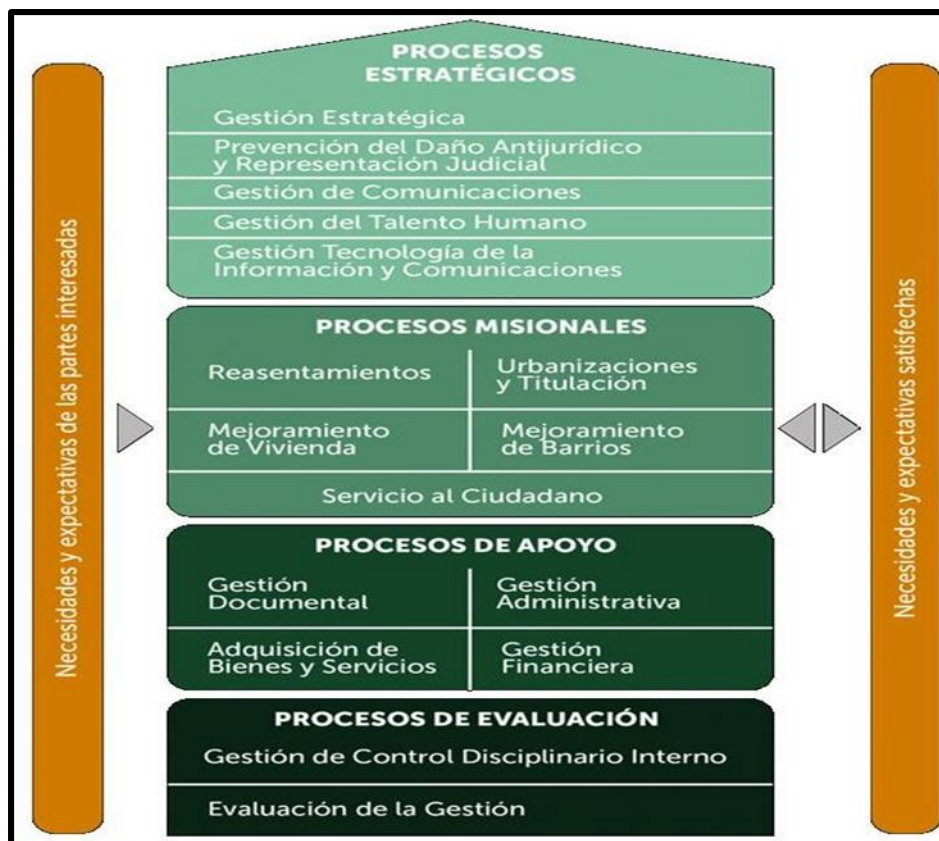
Necesidades y expectativas de las partes interesadas

PROCESOS ESTRATÉGICOS

Gestión Estratégica

Prevención del Daño Antijurídico y Representación Judicial

Gestión de Comunicaciones

Gestión del Talento Humano

Gestión Tecnología de la Información y Comunicaciones

PROCESOS MISIONALES

Reasentamientos

Urbanizaciones y Titulación

Mejoramiento de Vivienda

Mejoramiento de Barrios

Servicio al Ciudadano

PROCESOS DE APOYO

Gestión Documental

Gestión Administrativa

Adquisición de Bienes y Servicios

Gestión Financiera

PROCESOS DE EVALUACIÓN

Gestión de Control Disciplinario Interno

Evaluación de la Gestión

Necesidades y expectativas satisfechas